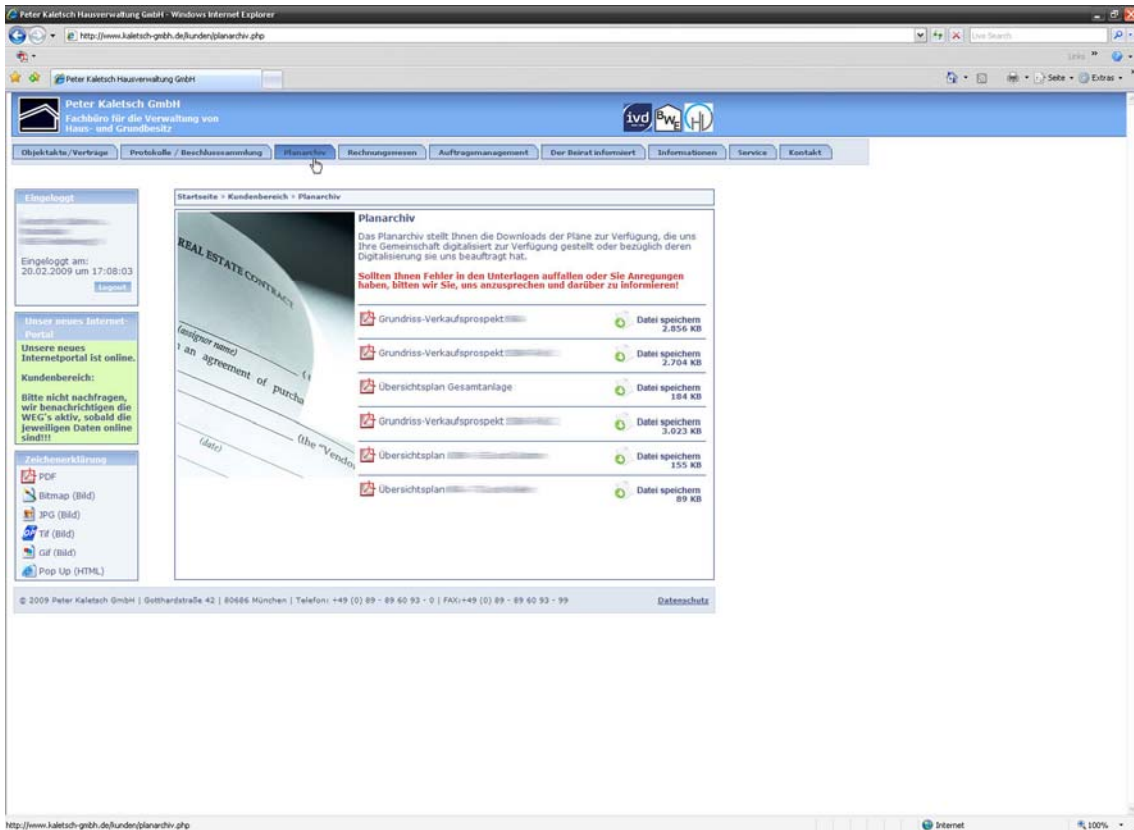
Peter Kaletsch Hausverwaltung GmbH - Windows Internet Explorer

http://www.kaletsch-gmbh.de/kunden/planarchiv.php

Live Search

Links

Peter Kaletsch Hausverwaltung GmbH

Seite · Extras ·

Peter Kaletsch GmbH
Fachbüro für die Verwaltung von Haus- und Grundbesitz

ivd BWE HI

Objektakte/Verträge | Protokolle / Beschlusssammlung | Planarchiv | Rechnungswesen | Auftragsmanagement | Der Beirat informiert | Informationen | Service | Kontakt

Eingeloggt

Eingeloggt am: 20.02.2009 um 17:08:03

Logout

Unser neues Internet-Portal

Unsere neues Internetportal ist online.

Kundenbereich:

Bitte nicht nachfragen, wir benachrichtigen die WEG's aktiv, sobald die jeweiligen Daten online sind!!!

Zeichenerklärung

PDF

Bitmap (Bild)

JPG (Bild)

Tif (Bild)

Gif (Bild)

Pop Up (HTML)

Startseite > Kundenbereich > Planarchiv

REAL ESTATE CONTRACT
(assignor name)
an agreement of purcha
(the "Vendo
(date)

Planarchiv

Das Planarchiv stellt Ihnen die Downloads der Pläne zur Verfügung, die uns Ihre Gemeinschaft digitalisiert zur Verfügung gestellt oder bezüglich deren Digitalisierung sie uns beauftragt hat.

Sollten Ihnen Fehler in den Unterlagen auffallen oder Sie Anregungen haben, bitten wir Sie, uns anzusprechen und darüber zu informieren!

Grundriss-Verkaufsprospekt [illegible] | Datei speichern 2.856 KB

Grundriss-Verkaufsprospekt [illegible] | Datei speichern 2.704 KB

Übersichtsplan Gesamtanlage | Datei speichern 184 KB

Grundriss-Verkaufsprospekt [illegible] | Datei speichern 3.023 KB

Übersichtsplan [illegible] | Datei speichern 155 KB

Übersichtsplan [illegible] | Datei speichern 89 KB

© 2009 Peter Kaletsch GmbH | Gotthardstraße 42 | 80686 München | Telefon: +49 (0) 89 - 89 60 93 - 0 | FAX:+49 (0) 89 - 89 60 93 - 99

Datenschutz

http://www.kaletsch-gmbh.de/kunden/planarchiv.php

Internet

100%